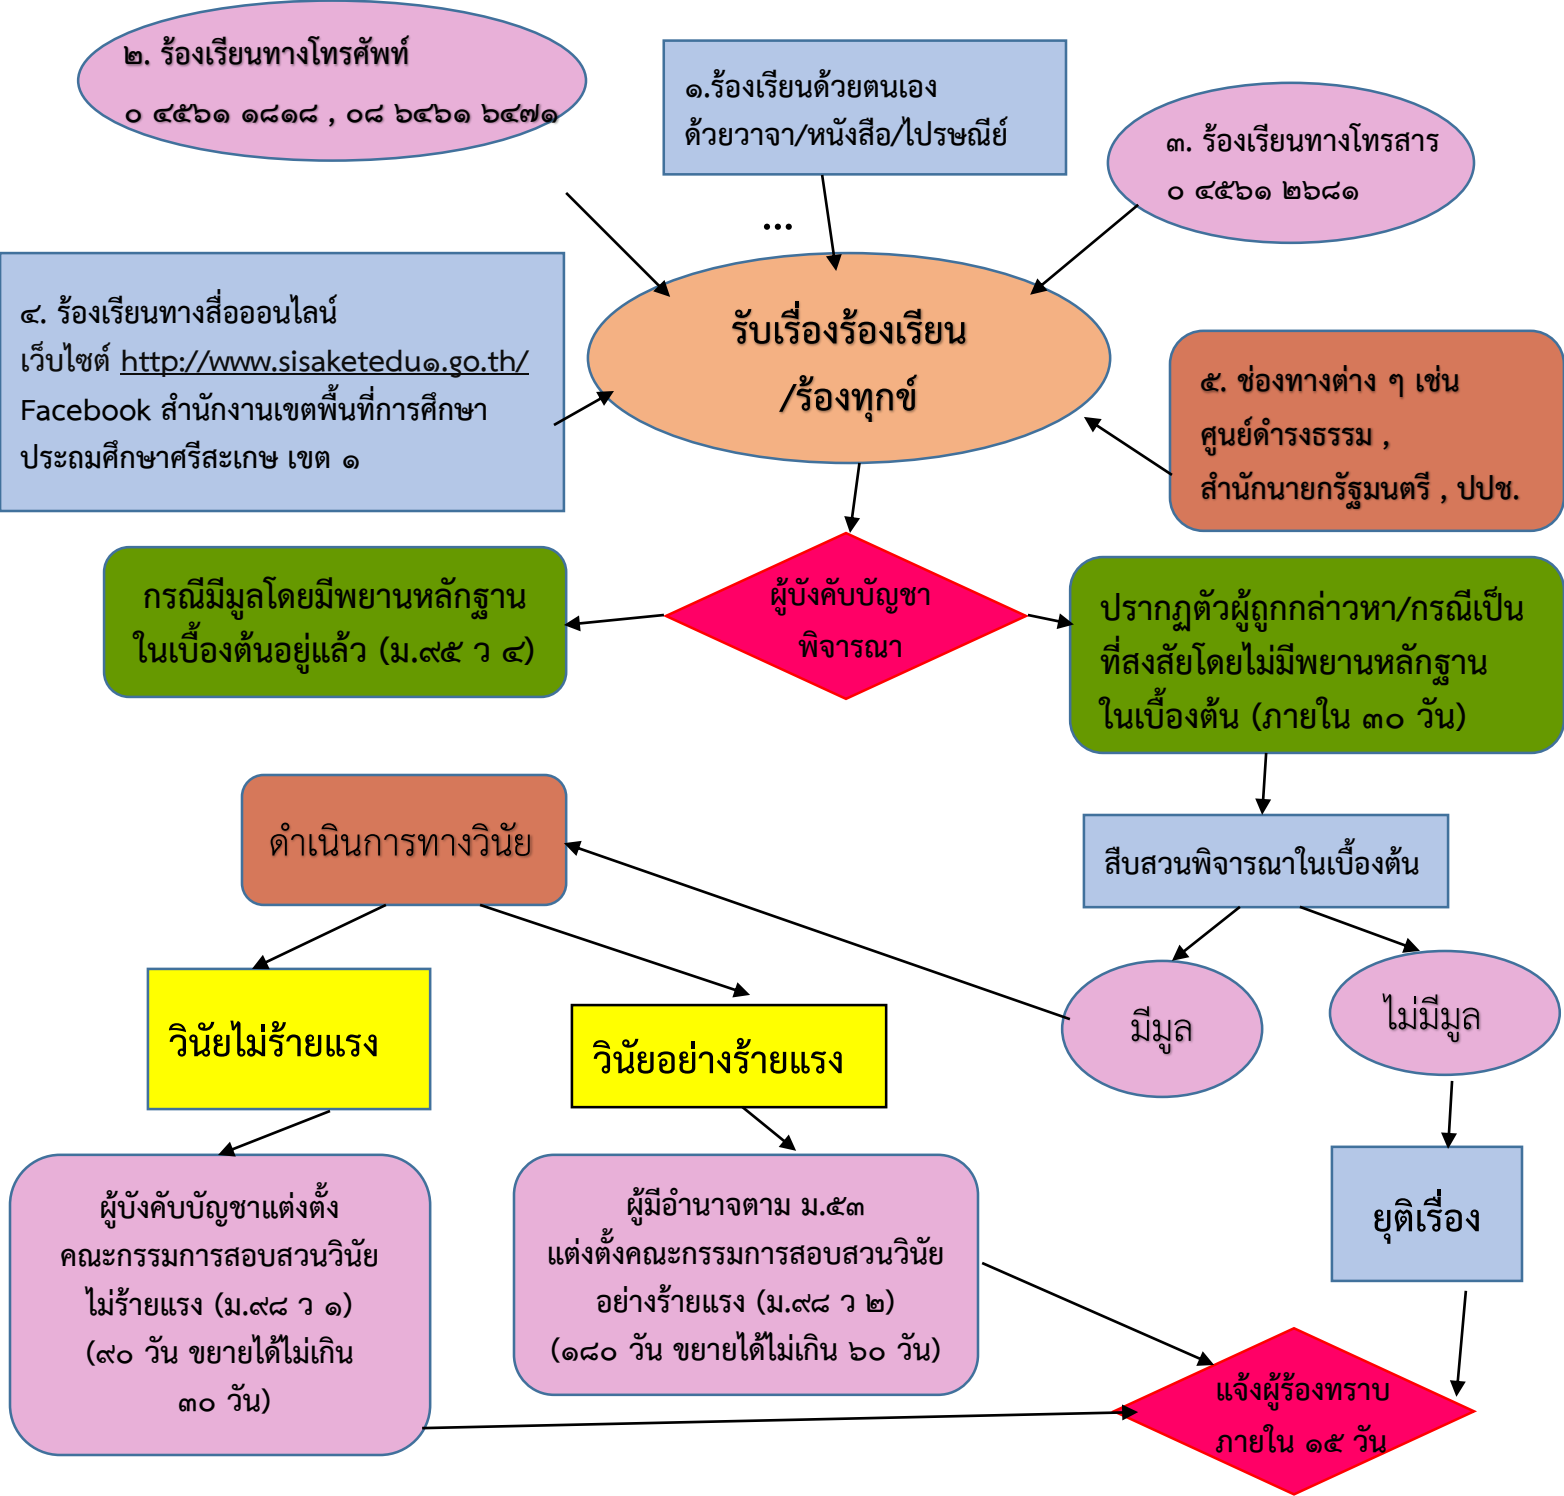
๒. ร้องเรียนทางโทรศัพท์
๐ ๔๕๖๑ ๑๘๑๘ , ๐๘ ๖๔๖๑ ๖๔๗๑

๑.ร้องเรียนด้วยตนเอง
ด้วยวาจา/หนังสือ/ไปรษณีย์

...

๓. ร้องเรียนทางโทรสาร
๐ ๔๕๖๑ ๒๖๘๑

๔. ร้องเรียนทางสื่อออนไลน์
เว็บไซต์ http://www.sisaketedu๑.go.th/
Facebook สำนักงานเขตพื้นที่การศึกษาประถมศึกษาศรีสะเกษ เขต ๑

รับเรื่องร้องเรียน
/ร้องทุกข์

๕. ช่องทางต่าง ๆ เช่น
ศูนย์ดำรงธรรม ,
สำนักนายกรัฐมนตรี , ปปช.

กรณีมีมูลโดยมีพยานหลักฐานในเบื้องต้นอยู่แล้ว (ม.๙๕ ว ๔)

ผู้บังคับบัญชา
พิจารณา

ปรากฏตัวผู้ถูกกล่าวหา/กรณีเป็นที่สงสัยโดยไม่มีพยานหลักฐานในเบื้องต้น (ภายใน ๓๐ วัน)

ดำเนินการทางวินัย

สืบสวนพิจารณาในเบื้องต้น

มีมูล

ไม่มีมูล

วินัยไม่ร้ายแรง

วินัยอย่างร้ายแรง

ยุติเรื่อง

ผู้บังคับบัญชาแต่งตั้ง
คณะกรรมการสอบสวนวินัย
ไม่ร้ายแรง (ม.๙๘ ว ๑)
(๙๐ วัน ขยายได้ไม่เกิน
๓๐ วัน)

ผู้มีอำนาจตาม ม.๕๓
แต่งตั้งคณะกรรมการสอบสวนวินัย
อย่างร้ายแรง (ม.๙๘ ว ๒)
(๑๘๐ วัน ขยายได้ไม่เกิน ๖๐ วัน)

แจ้งผู้ร้องทราบ
ภายใน ๑๕ วัน